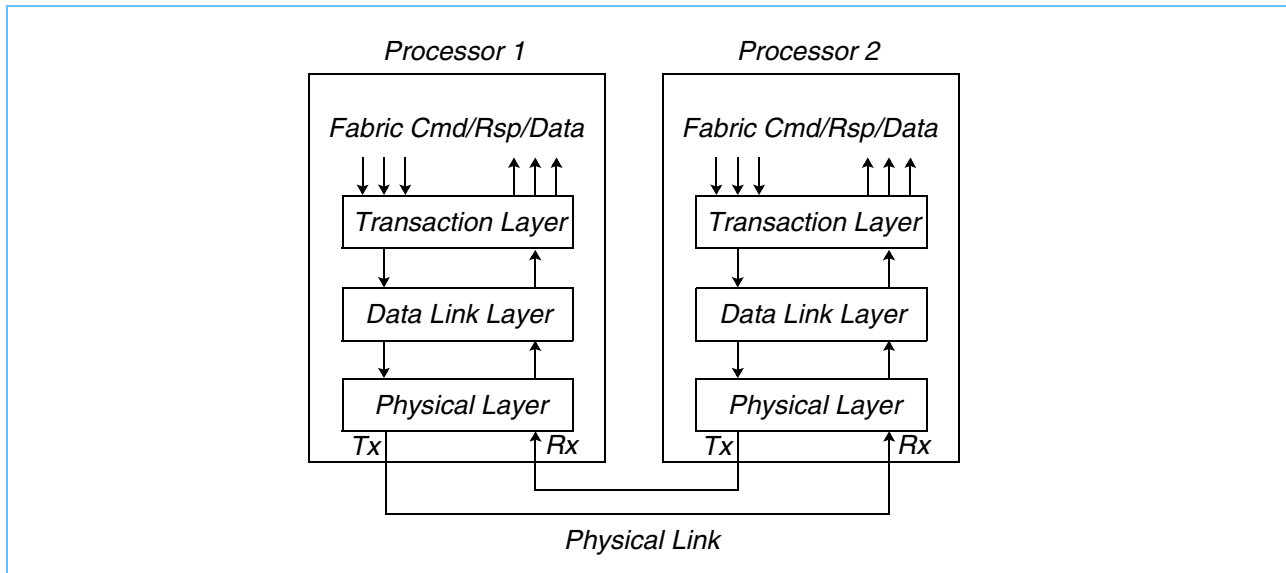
Processor 1

Fabric Cmd/Rsp/Data

Transaction Layer

Data Link Layer

Physical Layer

Tx

Rx

Processor 2

Fabric Cmd/Rsp/Data

Transaction Layer

Data Link Layer

Physical Layer

Tx

Rx

Physical Link